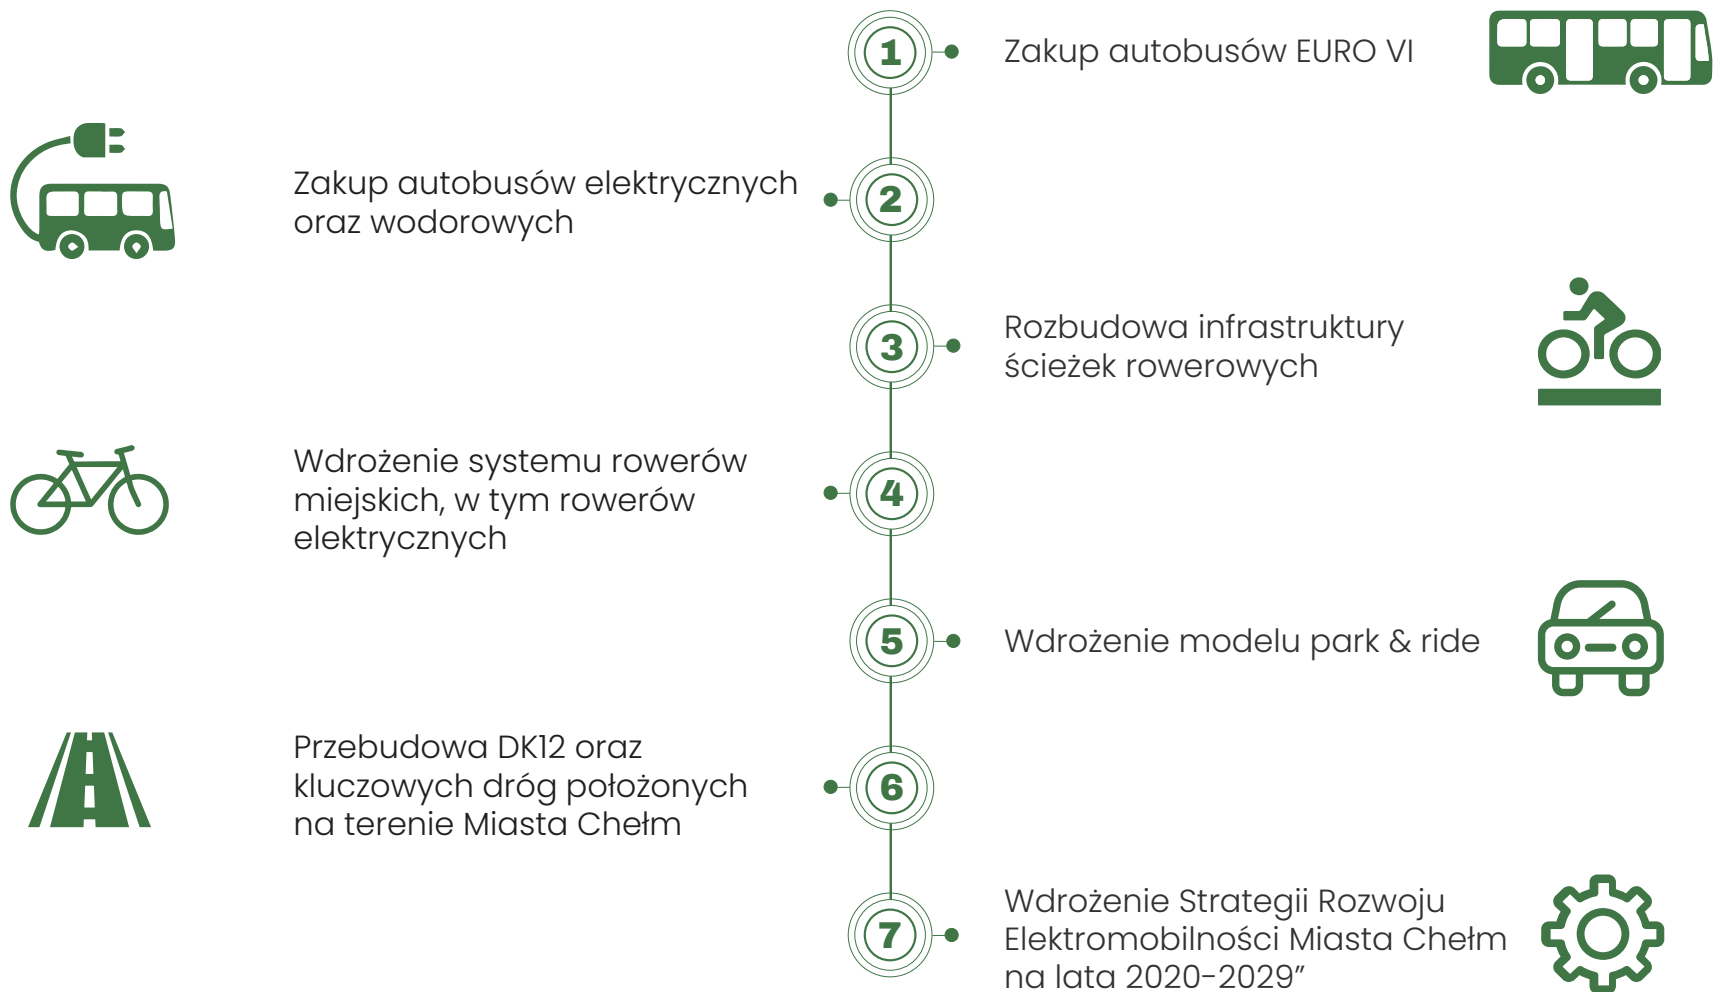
1 Zakup autobusów EURO VI

2 Zakup autobusów elektrycznych oraz wodorowych

3 Rozbudowa infrastruktury ścieżek rowerowych

4 Wdrożenie systemu rowerów miejskich, w tym rowerów elektrycznych

5 Wdrożenie modelu park & ride

6 Przebudowa DK12 oraz kluczowych dróg położonych na terenie Miasta Chełm

7 Wdrożenie Strategii Rozwoju Elektromobilności Miasta Chełm na lata 2020-2029”